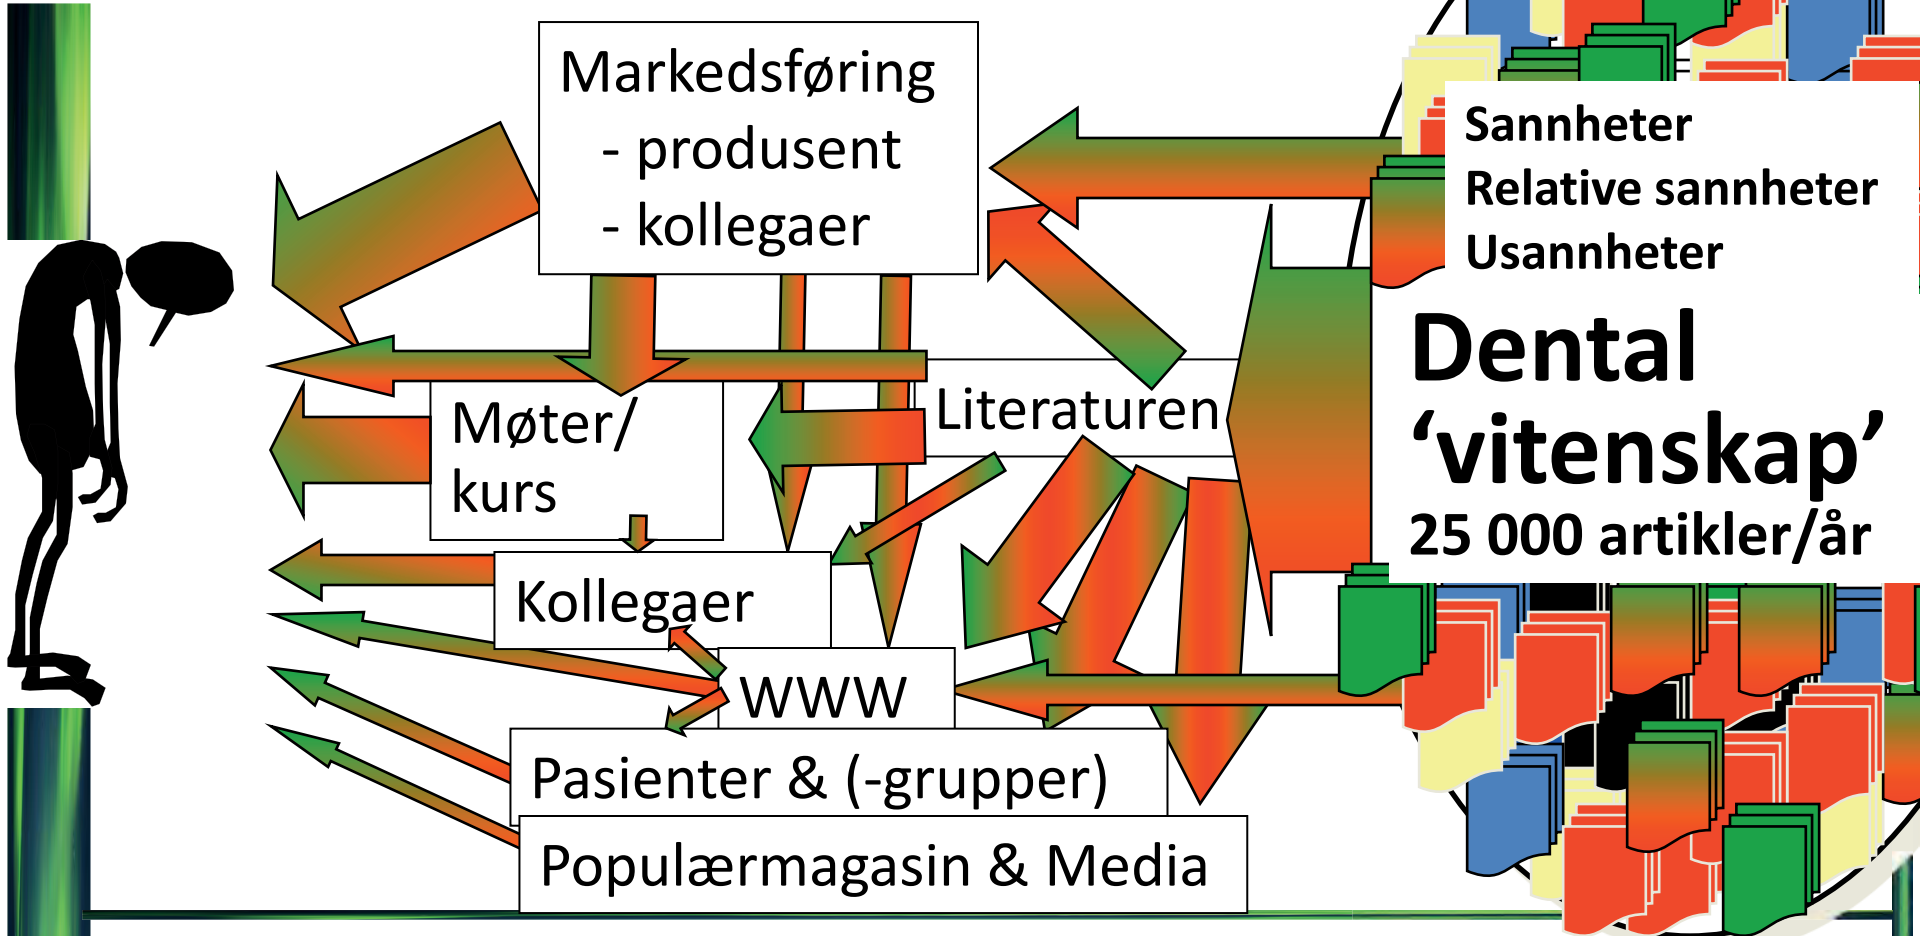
Markedsføring
- produsent
- kollegaer

Sannheter
Relative sannheter
Usannheter

Dental
'vitenskap'
25 000 artikler/år

Møter/
kurs

Literaturen

Kollegaer

WWW

Pasienter & (-grupper)

Populærmagasin & Media